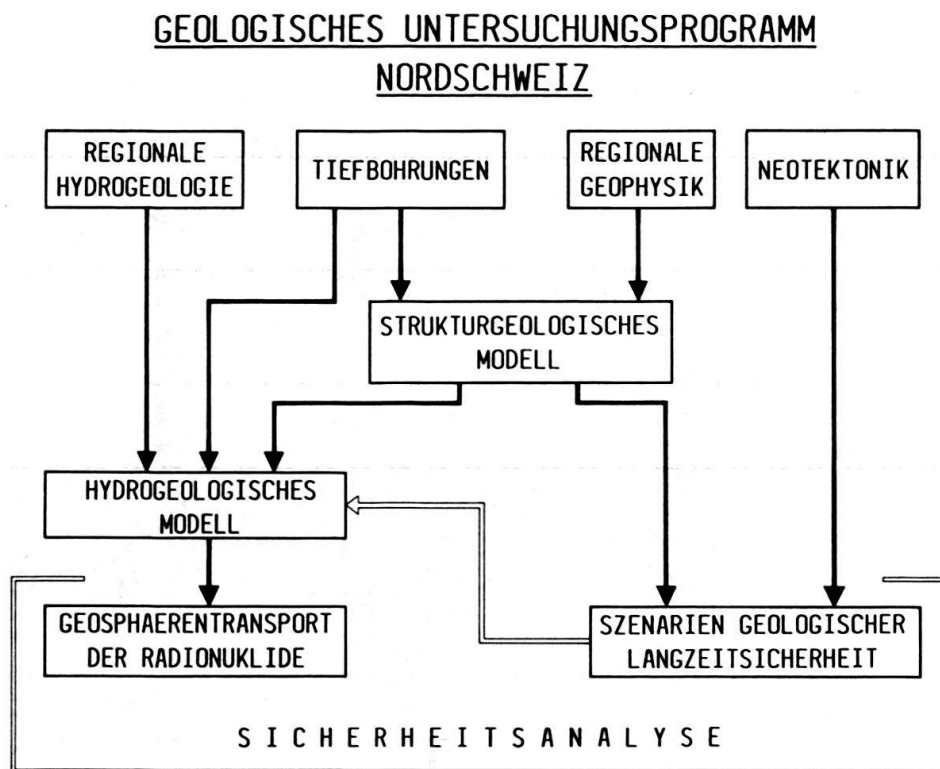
GEOLOGISCHES UNTERSUCHUNGSPROGRAMM NORDSCHWEIZ

REGIONALE HYDROGEOLOGIE

TIEFBOHRUNGEN

REGIONALE GEOPHYSIK

NEOTEKTONIK

STRUKTURGEOLOGISCHES MODELL

HYDROGEOLOGISCHES MODELL

GEOSPHAERENTRANSPORT DER RADIONUKLIDE

SZENARIEN GEOLOGISCHER LANGZEITSICHERHEIT

S I C H E R H E I T S A N A L Y S E